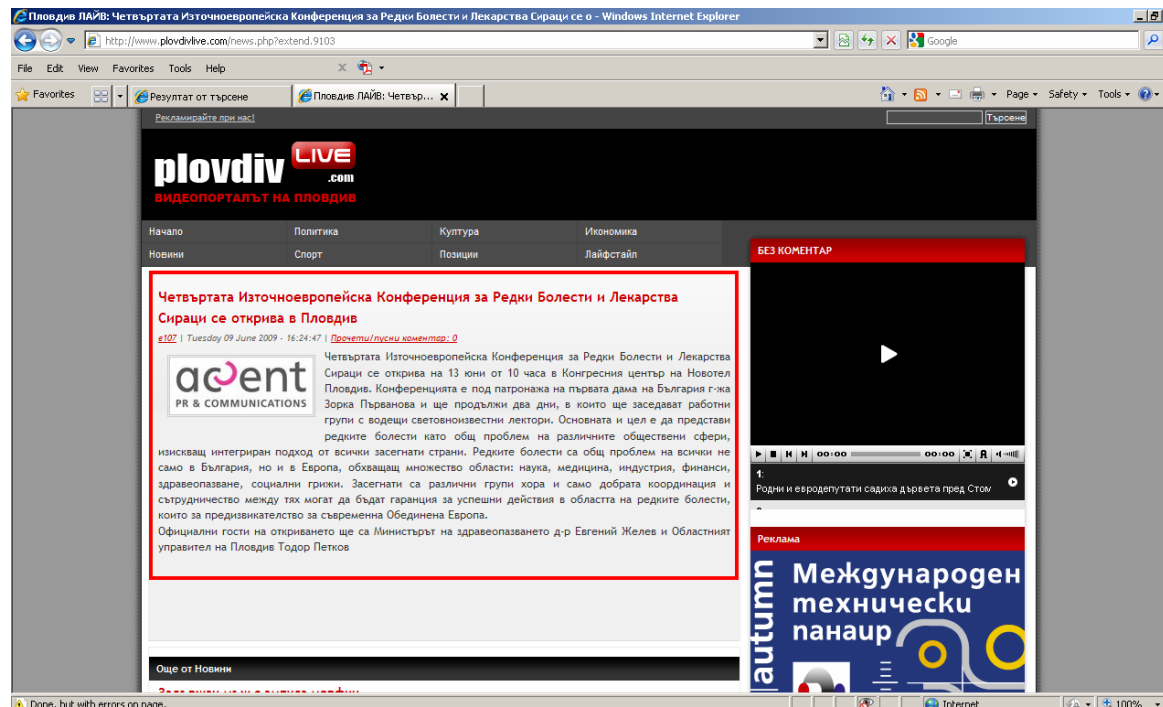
Пловдив ЛАЙВ: Четвъртата Източноевропейска Конференция за Редки Болести и Лекарства Сираци се о - Windows Internet Explorer

http://www.plovdivlive.com/news.php?extend.9103

Google

File Edit View Favorites Tools Help

Favorites

Резултат от търсене

Пловдив ЛАЙВ: Четвър...

Page Safety Tools

Рекламирайте при нас!

Търсене

plovdiv LIVE .com
ВИДЕОПОРТАЛЪТ НА ПЛОВДИВ

Начало
Политика
Култура
Икономика
Новини
Спорт
Позиции
Лайфстайл

Четвъртата Източноевропейска Конференция за Редки Болести и Лекарства Сираци се открива в Пловдив

e107 | Tuesday 09 June 2009 - 16:24:47 | Прочети/пусни коментар: 0

acent
PR & COMMUNICATIONS

Четвъртата Източноевропейска Конференция за Редки Болести и Лекарства Сираци се открива на 13 юни от 10 часа в Конгресния център на Новотел Пловдив. Конференцията е под патронажа на първата дама на България г-жа Зорка Първанова и ще продължи два дни, в които ще заседават работни групи с водещи световноизвестни лектори. Основната и цел е да представи редките болести като общ проблем на различните обществени сфери, изискващ интегриран подход от всички засегнати страни. Редките болести са общ проблем на всички не само в България, но и в Европа, обхващащ множество области: наука, медицина, индустрия, финанси, здравеопазване, социални грижи. Засегнати са различни групи хора и само добрата координация и сътрудничество между тях могат да бъдат гаранция за успешни действия в областта на редките болести, които са предизвикателство за съвременна Обединена Европа.
Официални гости на откриването ще са Министърът на здравеопазването д-р Евгений Желев и Областният управител на Пловдив Тодор Петков

Още от Новини

БЕЗ КОМЕНТАР

00:00 00:00

1:
Родни и евродепутати садиха дървета пред Стом

Реклама

Международен технически панаир

autumn

Done, but with errors on page.

Internet

100%